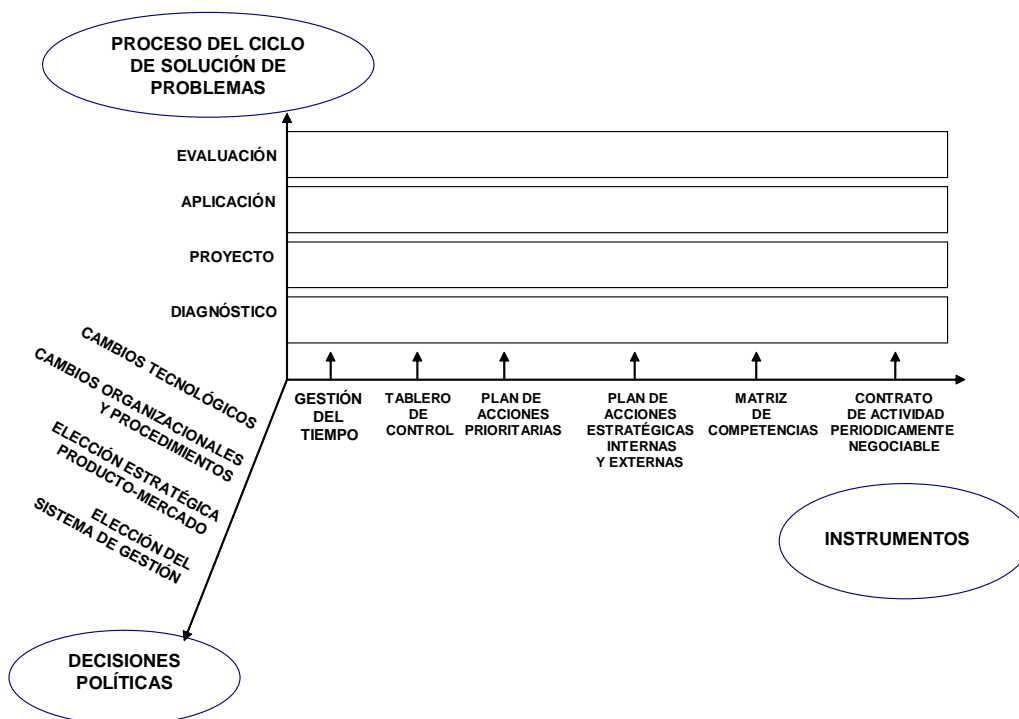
PROCESO DEL CICLO DE SOLUCIÓN DE PROBLEMAS

EVALUACIÓN

APLICACIÓN

PROYECTO

DIAGNÓSTICO

CAMBIOS TECNOLÓGICOS

CAMBIOS ORGANIZACIONALES Y PROCEDIMIENTOS

ELECCIÓN ESTRATÉGICA PRODUCTO-MERCADO

ELECCIÓN DEL SISTEMA DE GESTIÓN

GESTIÓN DEL TIEMPO

TABLERO DE CONTROL

PLAN DE ACCIONES PRIORITARIAS

PLAN DE ACCIONES ESTRATÉGICAS INTERNAS Y EXTERNAS

MATRIZ DE COMPETENCIAS

CONTRATO DE ACTIVIDAD PERIODICAMENTE NEGOCIABLE

INSTRUMENTOS

DECISIONES POLÍTICAS